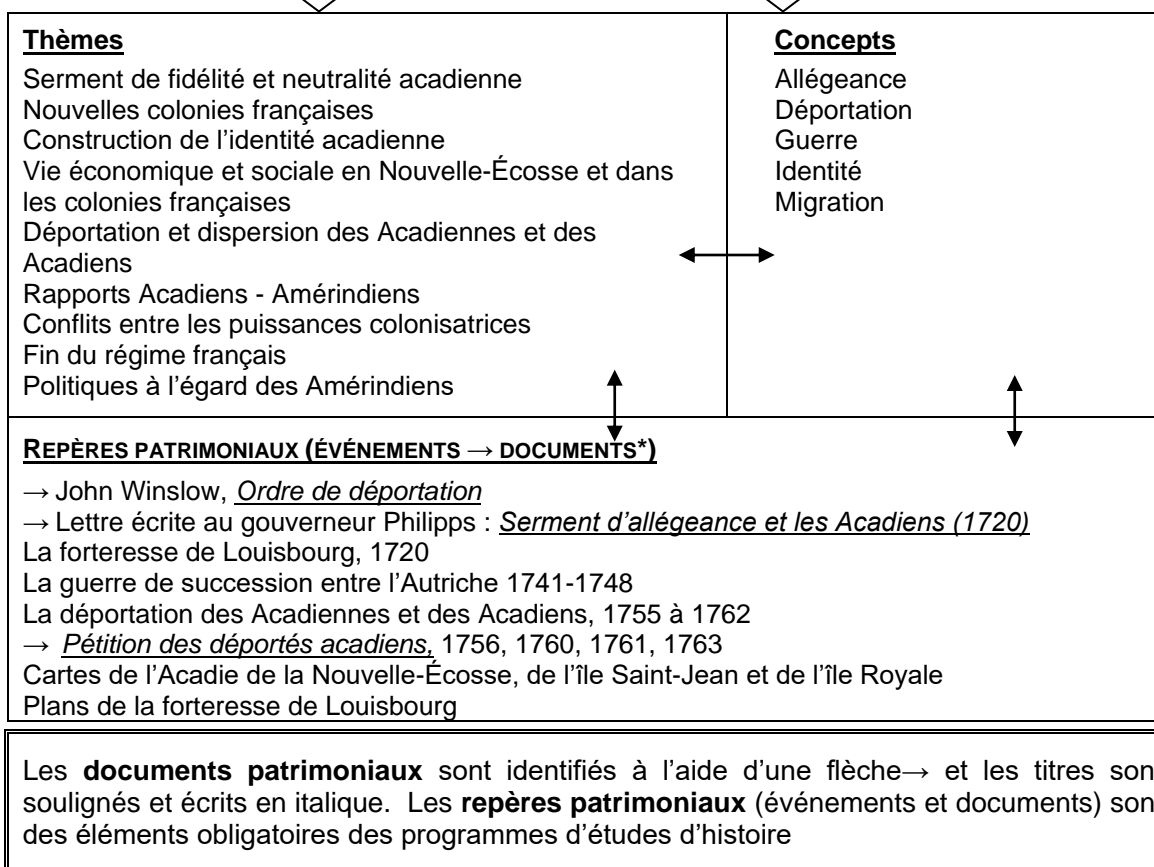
**Thèmes**

Serment de fidélité et neutralité acadienne
Nouvelles colonies françaises
Construction de l'identité acadienne
Vie économique et sociale en Nouvelle-Écosse et dans les colonies françaises
Déportation et dispersion des Acadiennes et des Acadiens
Rapports Acadiens - Amérindiens
Conflits entre les puissances colonisatrices
Fin du régime français
Politiques à l'égard des Amérindiens

**Concepts**

Allégeance
Déportation
Guerre
Identité
Migration

**REPÈRES PATRIMONIAUX (ÉVÉNEMENTS → DOCUMENTS*)**

→ John Winslow, *Ordre de déportation*
→ Lettre écrite au gouverneur Philipps : *Serment d'allégeance et les Acadiens (1720)*
La forteresse de Louisbourg, 1720
La guerre de succession entre l'Autriche 1741-1748
La déportation des Acadiennes et des Acadiens, 1755 à 1762
→ *Pétition des déportés acadiens,* 1756, 1760, 1761, 1763
Cartes de l'Acadie de la Nouvelle-Écosse, de l'île Saint-Jean et de l'île Royale
Plans de la forteresse de Louisbourg

Les **documents patrimoniaux** sont identifiés à l'aide d'une flèche→ et les titres son soulignés et écrits en italique. Les **repères patrimoniaux** (événements et documents) son des éléments obligatoires des programmes d'études d'histoire